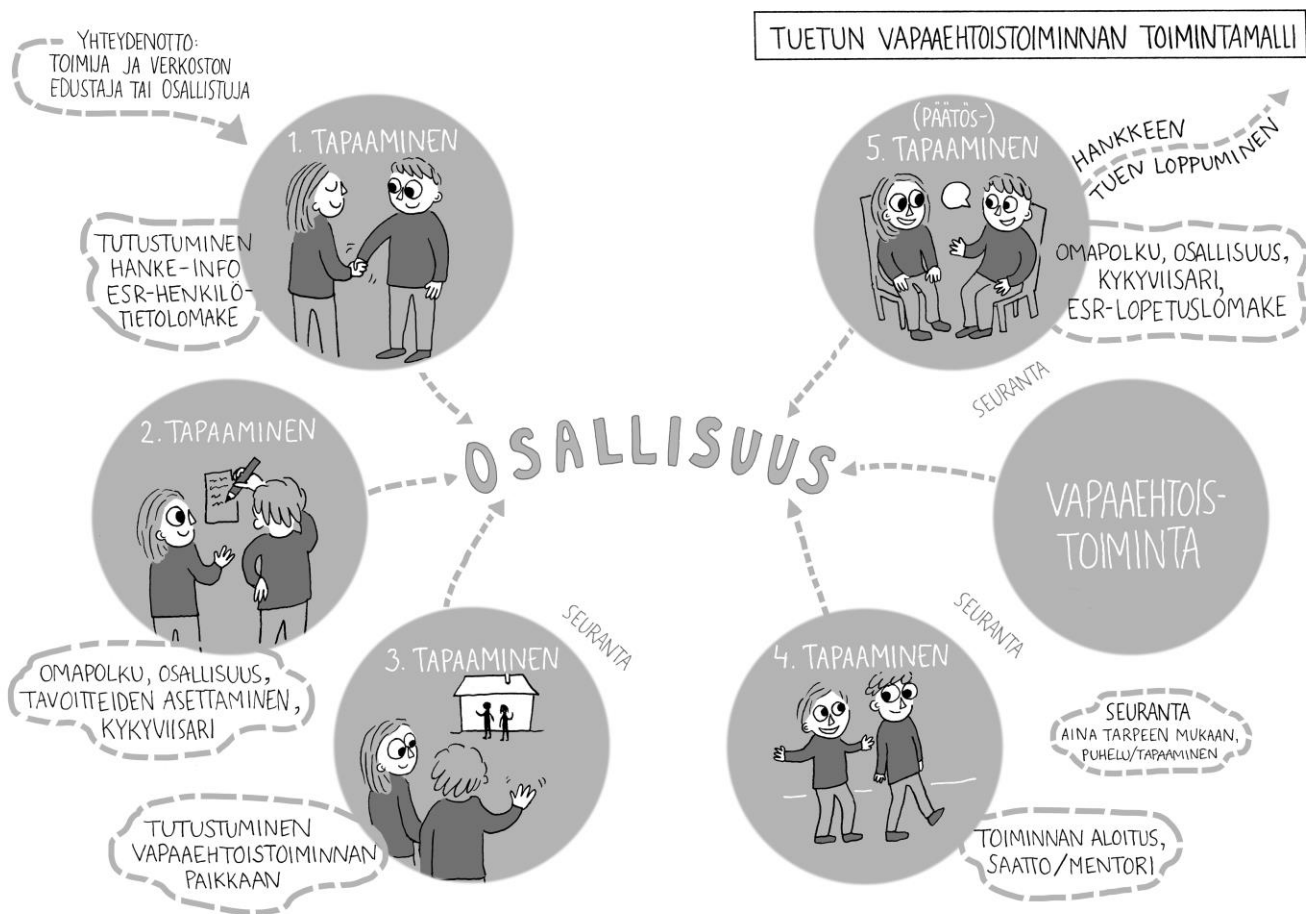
TUETUN VAPAAEHTOISTOIMINNAN TOIMINTAMALLI

YHTEYDENOTTO: TOIMIJA JA VERKOSTON EDUSTAJA TAI OSALLISTUJA

1. TAPAAMINEN

TUTUSTUMINEN HANKE-INFO ESR-HENKILÖTIETOLOMAKE

(PÄÄTÖS-) 5. TAPAAMINEN

HANKKEEN TUEN LOPPUMINEN

OMAPOLKU, OSALLISUUS, KYKYVIISARI, ESR-LOPETUSLOMAKE

SEURANTA

2. TAPAAMINEN

OSALLISUUS

VAPAAEHTOIS-TOIMINTA

SEURANTA

SEURANTA

OMAPOLKU, OSALLISUUS, TAVOITTEIDEN ASETTAMINEN, KYKYVIISARI

3. TAPAAMINEN

4. TAPAAMINEN

SEURANTA AINA TARPEEN MUKAAN, PUHELU/TAPAAMINEN

TUTUSTUMINEN VAPAAEHTOISTOIMINNAN PAIKKAAN

TOIMINNAN ALOITUS, SAATTO/MENTORI